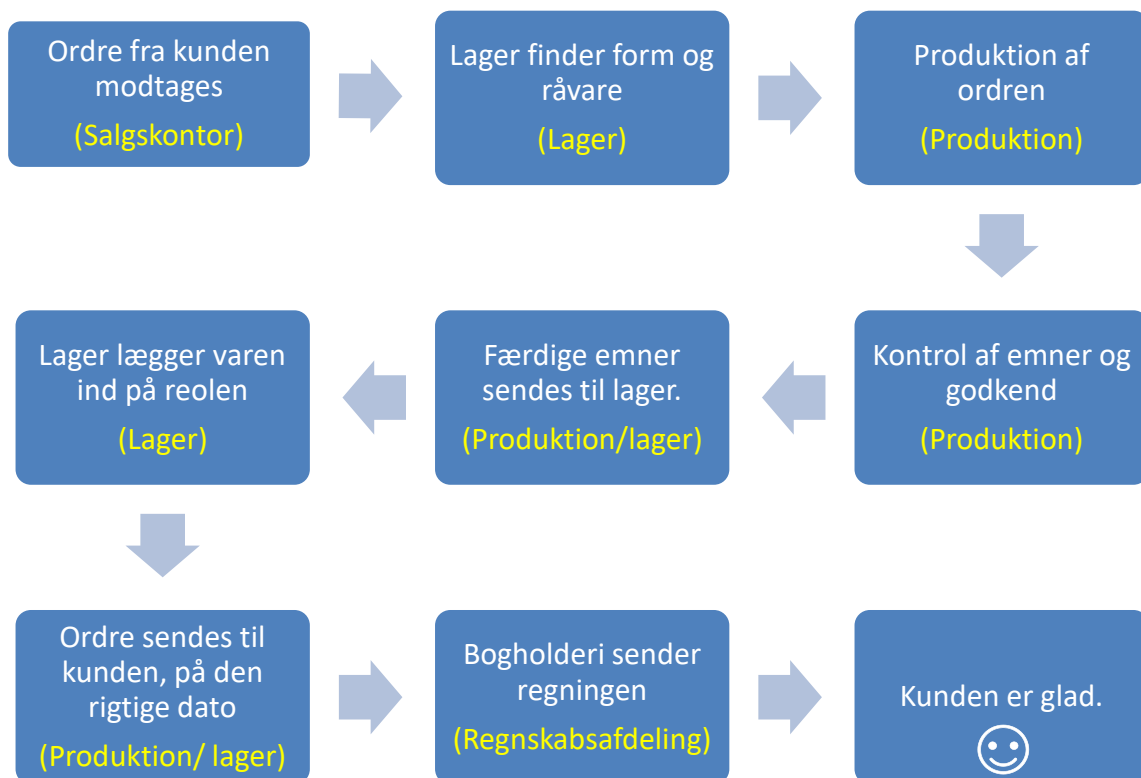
Ordre fra kunden modtages
(Salgskontor)

Lager finder form og råvare
(Lager)

Produktion af ordren
(Produktion)

Kontrol af emner og godkend
(Produktion)

Færdige emner sendes til lager.
(Produktion/lager)

Lager lægger varen ind på reolen
(Lager)

Ordre sendes til kunden, på den rigtige dato
(Produktion/ lager)

Bogholderi sender regningen
(Regnskabsafdeling)

Kunden er glad.
☺